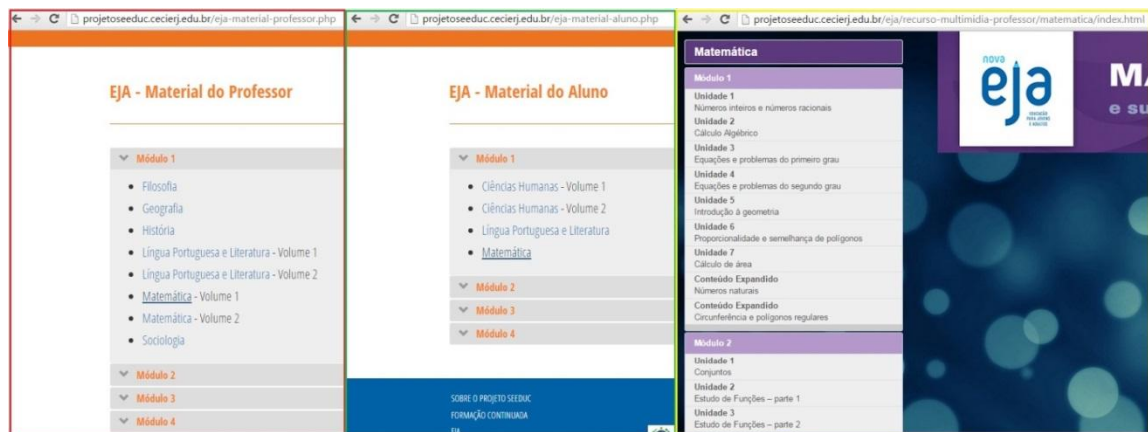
projetoseeduc.cecierj.edu.br/eja-material-professor.php

EJA - Material do Professor

Módulo 1

- Filosofia
- Geografia
- História
- Língua Portuguesa e Literatura - Volume 1
- Língua Portuguesa e Literatura - Volume 2
- Matemática - Volume 1
- Matemática - Volume 2
- Sociologia

Módulo 2

Módulo 3

Módulo 4

projetoseeduc.cecierj.edu.br/eja-material-aluno.php

EJA - Material do Aluno

Módulo 1

- Ciências Humanas - Volume 1
- Ciências Humanas - Volume 2
- Língua Portuguesa e Literatura
- Matemática

Módulo 2

Módulo 3

Módulo 4

SOBRE O PROJETO SEEDUC
FORMAÇÃO CONTINUADA
EJA

projetoseeduc.cecierj.edu.br/eja/recurso-multimidia-professor/matematica/index.html

Matemática

Módulo 1

Unidade 1
Números inteiros e números racionais

Unidade 2
Cálculo Algébrico

Unidade 3
Equações e problemas do primeiro grau

Unidade 4
Equações e problemas do segundo grau

Unidade 5
Introdução à geometria

Unidade 6
Proporcionalidade e semelhança de polígonos

Unidade 7
Cálculo de área

Conteúdo Expandido
Números naturais

Conteúdo Expandido
Circunferência e polígonos regulares

Módulo 2

Unidade 1
Conjuntos

Unidade 2
Estudo de Funções – parte 1

Unidade 3
Estudo de Funções – parte 2

nova eja
EDUCAÇÃO PARA JOVENS E ADULTOS

MA
e su